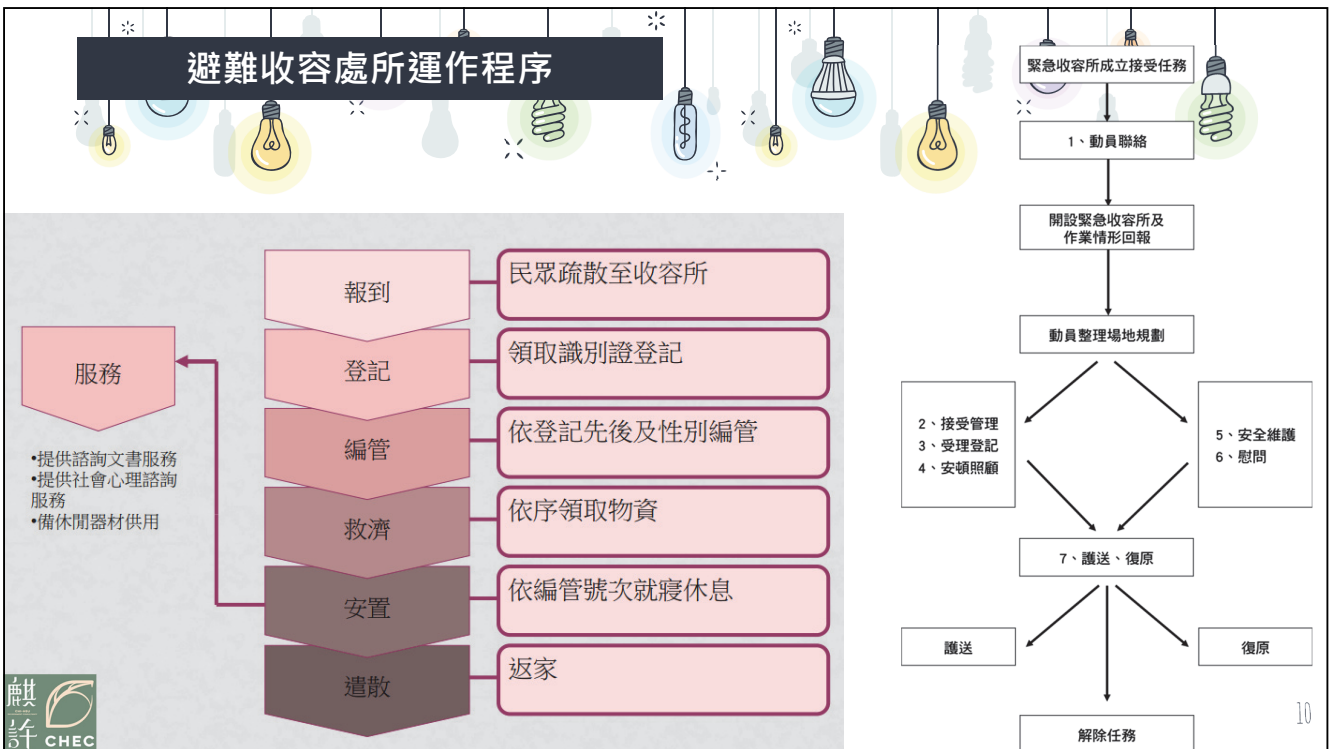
避難收容處所運作程序

報到
民眾疏散至收容所
登記
領取識別證登記
編管
依登記先後及性別編管
救濟
依序領取物資
安置
依編管號次就寢休息
遣散
返家

服務

•提供諮詢文書服務
•提供社會心理諮詢服務
•備休閒器材供用

緊急收容所成立接受任務
1、動員聯絡
開設緊急收容所及作業情形回報
動員整理場地規劃
2、接受管理
3、受理登記
4、安頓照顧
5、安全維護
6、慰問
7、護送、復原
護送
復原
解除任務

麒許 CHEC

10